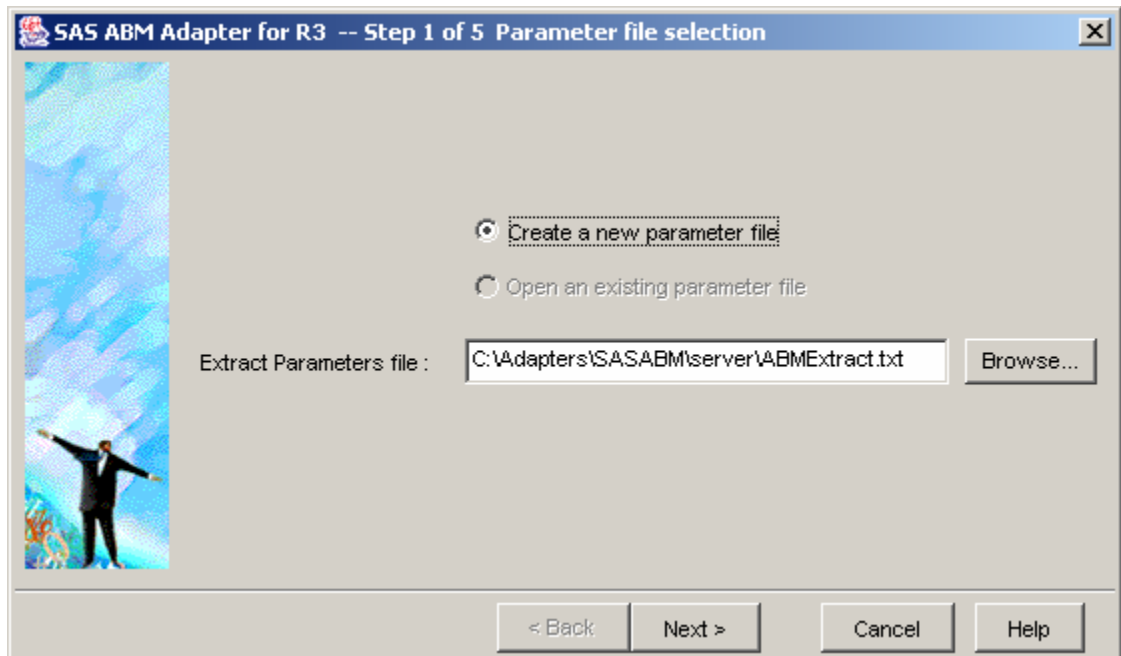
SAS ABM Adapter for R3 -- Step 1 of 5 Parameter file selection

Create a new parameter file

Open an existing parameter file

Extract Parameters file : C:\Adapters\SASABM\server\ABMExtract.txt Browse...

< Back Next > Cancel Help